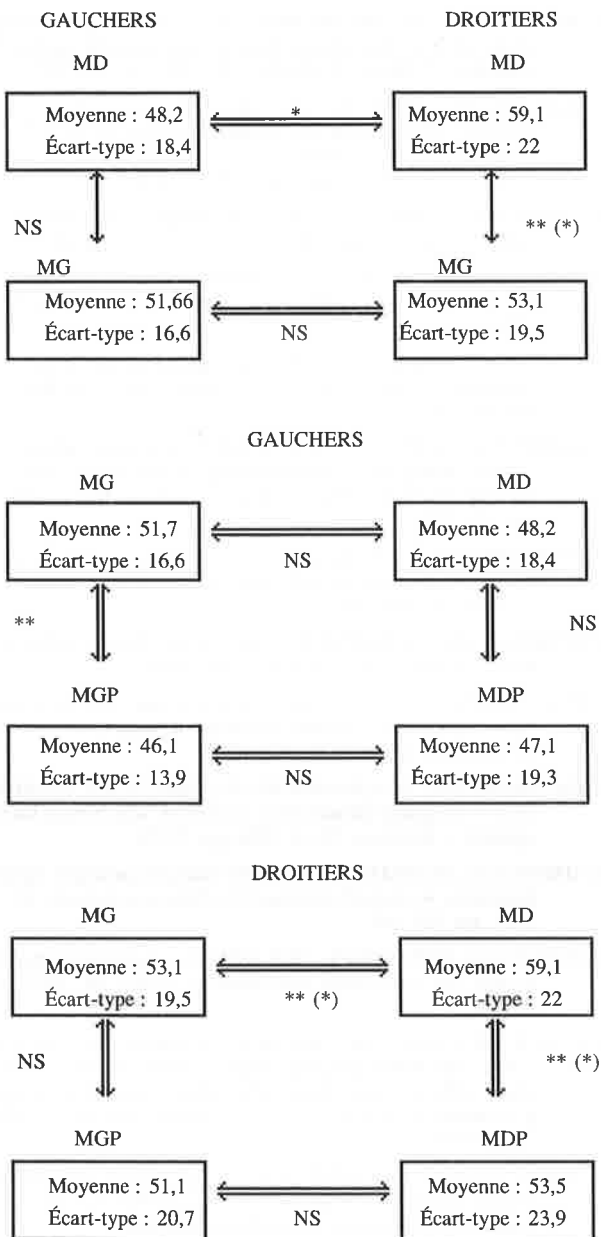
GAUCHERS

DROITIERS

MD

MD

Moyenne : 48,2
Écart-type : 18,4

*

Moyenne : 59,1
Écart-type : 22

NS

** (*)

MG

MG

Moyenne : 51,66
Écart-type : 16,6

NS

Moyenne : 53,1
Écart-type : 19,5

GAUCHERS

MG

MD

Moyenne : 51,7
Écart-type : 16,6

NS

Moyenne : 48,2
Écart-type : 18,4

**

NS

MGP

MDP

Moyenne : 46,1
Écart-type : 13,9

NS

Moyenne : 47,1
Écart-type : 19,3

DROITIERS

MG

MD

Moyenne : 53,1
Écart-type : 19,5

** (*)

Moyenne : 59,1
Écart-type : 22

NS

** (*)

MGP

MDP

Moyenne : 51,1
Écart-type : 20,7

NS

Moyenne : 53,5
Écart-type : 23,9